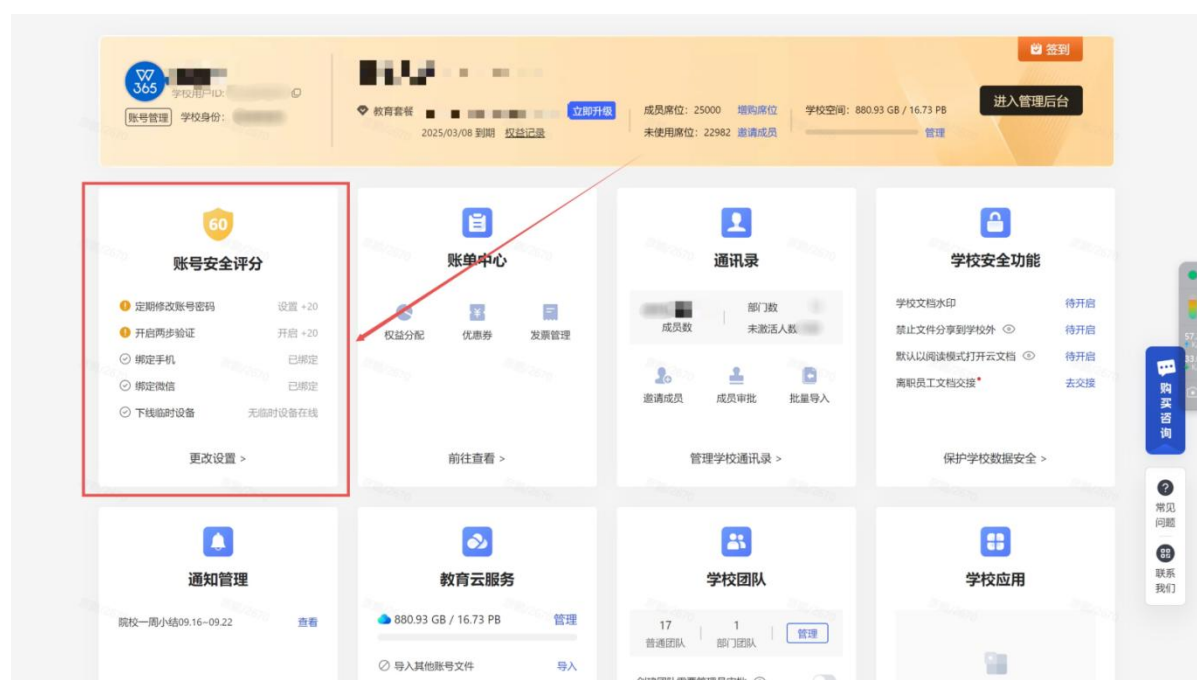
W 365

学校用户ID: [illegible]

账号管理 学校身份: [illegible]

签到

教育套餐 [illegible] 立即升级

2025/03/08 到期 权益记录

成员席位: 25000 增购席位

未使用席位: 22982 邀请成员

学校空间: 880.93 GB / 16.73 PB

管理

进入管理后台

60

账号安全评分

定期修改账号密码 设置 +20

开启两步验证 开启 +20

绑定手机 已绑定

绑定微信 已绑定

下线临时设备 无临时设备在线

更改设置 >

账单中心

权益分配 优惠券 发票管理

前往查看 >

通讯录

成员数 部门数 未激活人数

邀请成员 成员审批 批量导入

管理学校通讯录 >

学校安全功能

学校文档水印 待开启

禁止文件分享到学校外 待开启

默认以阅读模式打开云文档 待开启

离职员工文档交接* 去交接

保护学校数据安全 >

购买咨询

常见问题

联系我们

通知管理

院校一周小结09.16-09.22 查看

教育云服务

880.93 GB / 16.73 PB 管理

导入其他账号文件 导入

学校团队

17 普通团队

1 部门团队

管理

学校应用